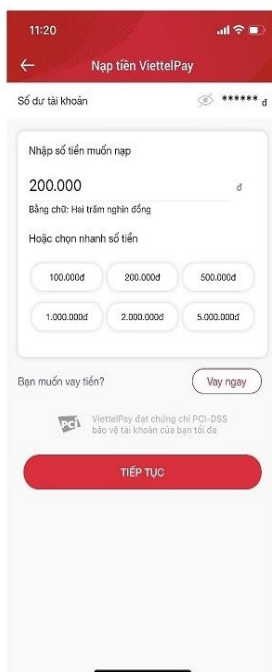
11:20

Nạp tiền ViettelPay

Số dư tài khoản ****** đ

Nhập số tiền muốn nạp

200.000 đ

Bằng chữ: Hai trăm nghìn đồng

Hoặc chọn nhanh số tiền

100.000đ 200.000đ 500.000đ

1.000.000đ 2.000.000đ 5.000.000đ

Bạn muốn vay tiền? Vay ngay

PCI ViettelPay đạt chứng chỉ PCI-DSS bảo vệ tài khoản của bạn tối đa

TIẾP TỤC